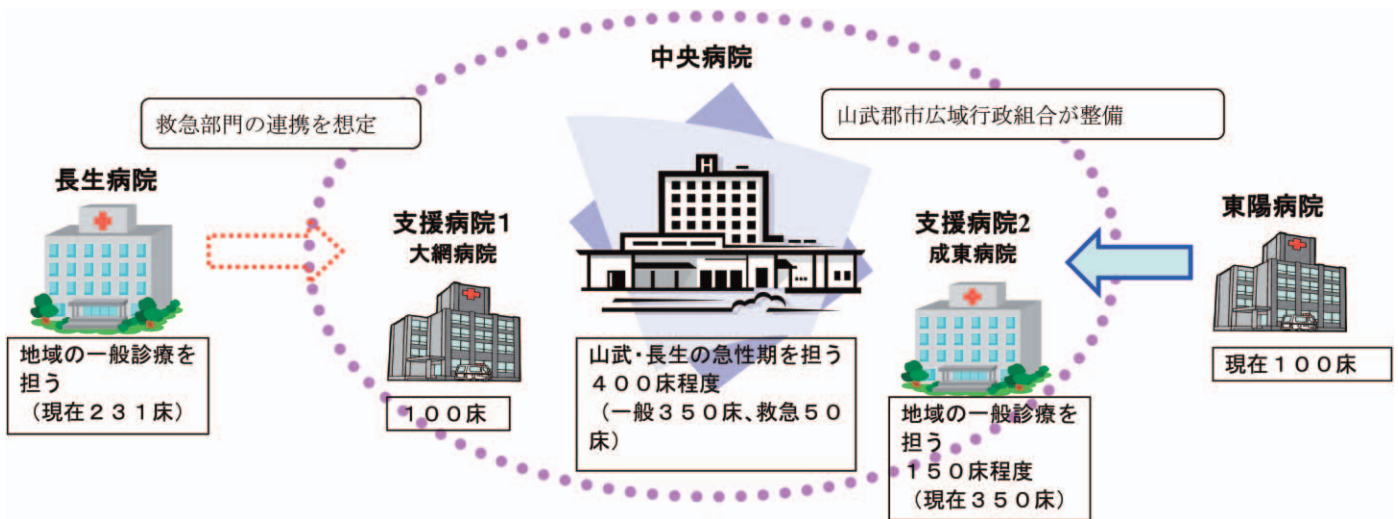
中央病院

救急部門の連携を想定

山武郡市広域行政組合が整備

長生病院

地域の一般診療を担う
（現在２３１床）

支援病院1
大網病院

１００床

山武･長生の急性期を担う
４００床程度
（一般３５０床、救急５０床）

支援病院2
成東病院

地域の一般診療を担う
１５０床程度
（現在３５０床）

東陽病院

現在１００床